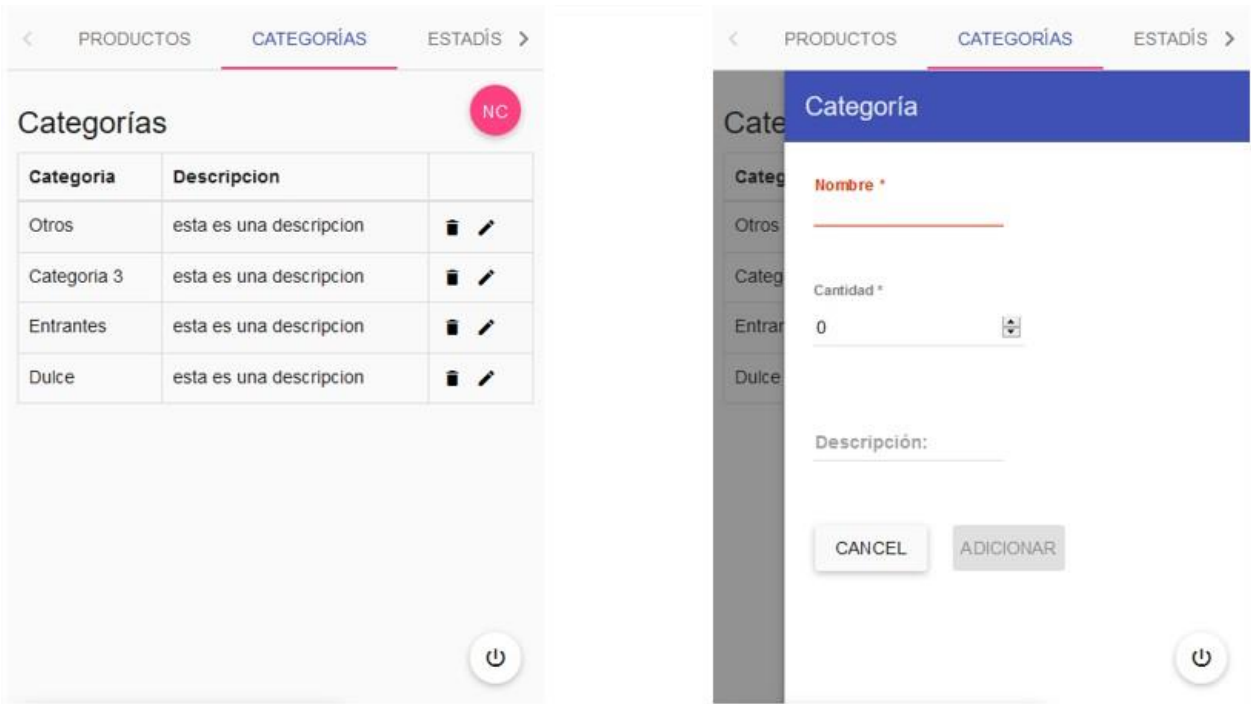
< PRODUCTOS CATEGORÍAS ESTADÍS >

Categorías

NC

| Categoria | Descripcion | |
|---|---|---|
| Otros | esta es una descripcion | |
| Categoria 3 | esta es una descripcion | |
| Entrantes | esta es una descripcion | |
| Dulce | esta es una descripcion | |

< PRODUCTOS CATEGORÍAS ESTADÍS >

Cate

Categ

Otros

Categ

Entrar

Dulce

Categoría

Nombre *

Cantidad *

0

Descripción:

CANCEL

ADICIONAR